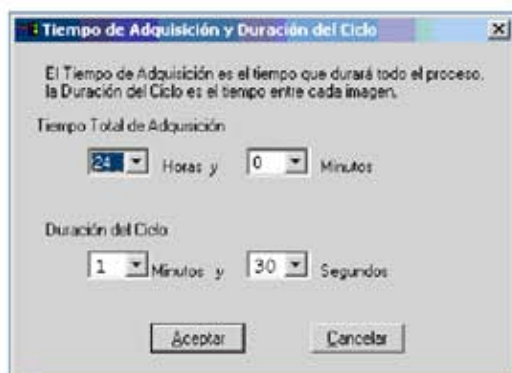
Tiempo de Adquisición y Duración del Ciclo

El Tiempo de Adquisición es el tiempo que durará todo el proceso. la Duración del Ciclo es el tiempo entre cada imagen.

Tiempo Total de Adquisición

24 Horas y 0 Minutos

Duración del Ciclo

1 Minutos y 30 Segundos

Aceptar

Cancelar